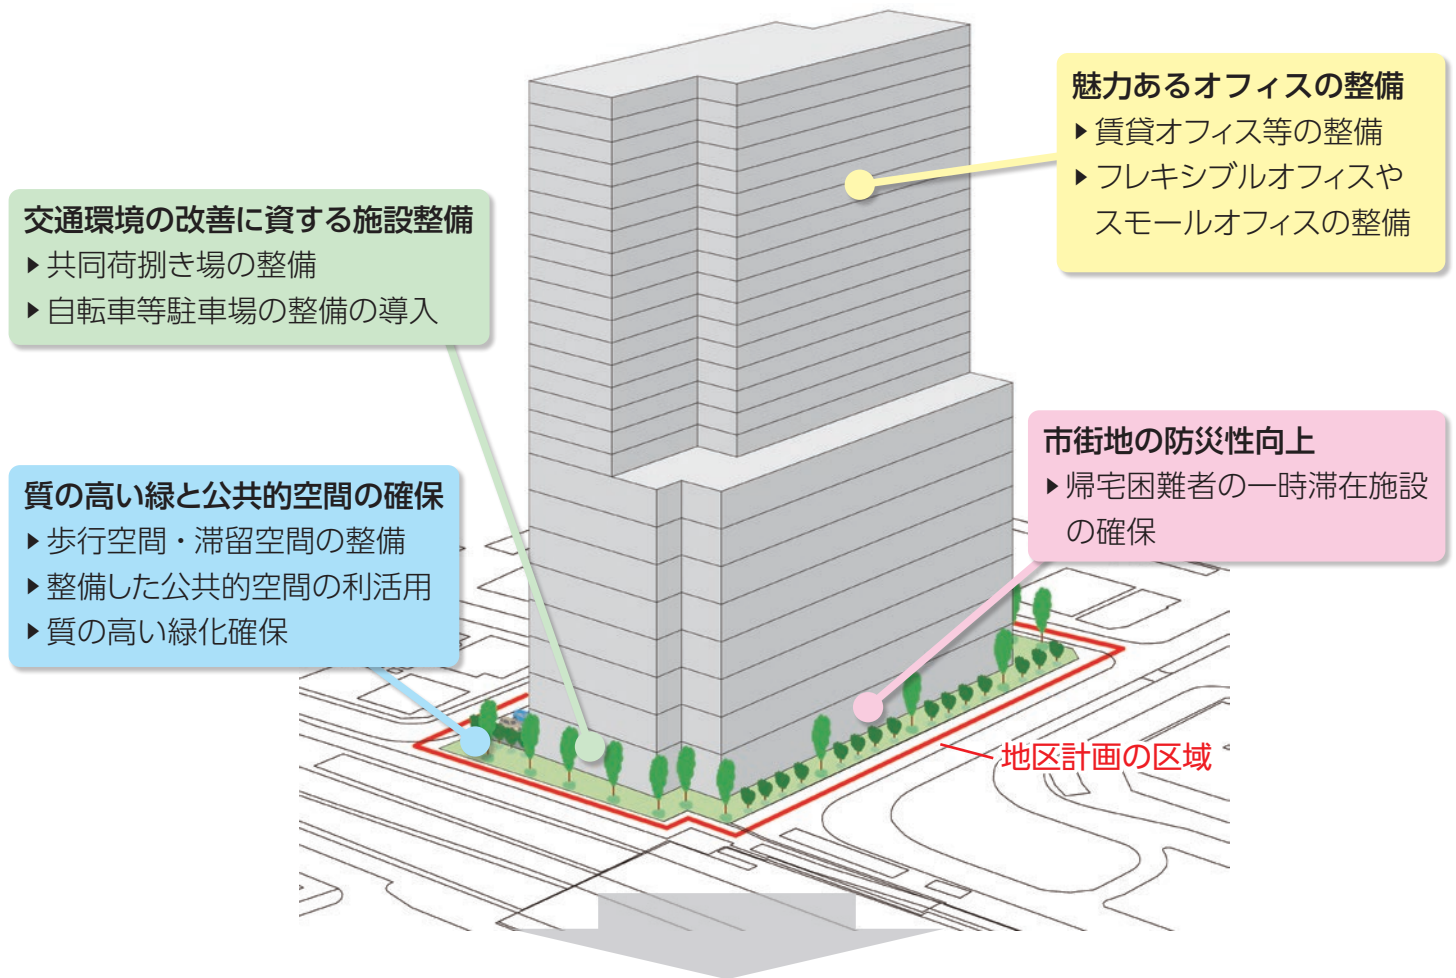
魅力あるオフィスの整備
▸賃貸オフィス等の整備
▸フレキシブルオフィスやスモールオフィスの整備

交通環境の改善に資する施設整備
▸共同荷捌き場の整備
▸自転車等駐車場の整備の導入

市街地の防災性向上
▸帰宅困難者の一時滞在施設の確保

質の高い緑と公共的空間の確保
▸歩行空間・滞留空間の整備
▸整備した公共的空間の利活用
▸質の高い緑化確保

地区計画の区域